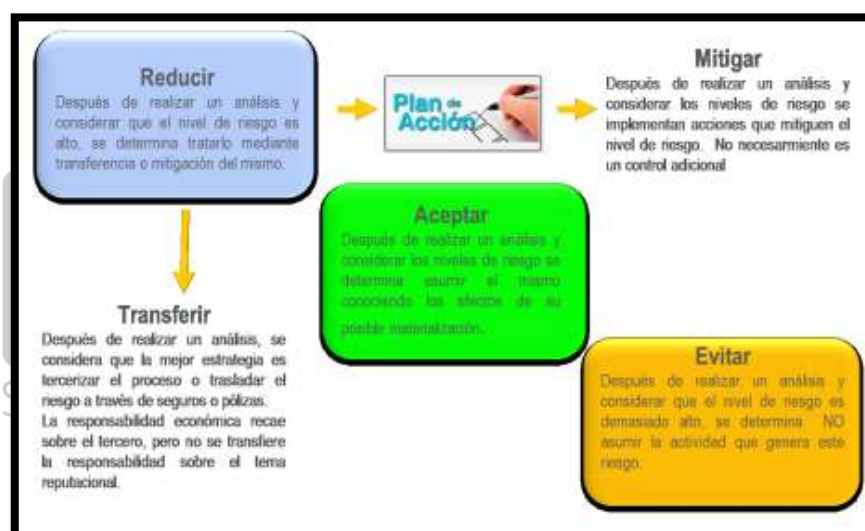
Reducir
Después de realizar un análisis y considerar que el nivel de riesgo es alto, se determina tratarlo mediante transferencia o mitigación del mismo.

Plan de Acción

Mitigar
Después de realizar un análisis y considerar los niveles de riesgo se implementan acciones que mitiguen el nivel de riesgo. No necesariamente es un control adicional

Aceptar
Después de realizar un análisis y considerar los niveles de riesgo se determina asumir el mismo conociendo los efectos de su posible materialización.

Transferir
Después de realizar un análisis, se considera que la mejor estrategia es tercerizar el proceso o trasladar el riesgo a través de seguros o pólizas.
La responsabilidad económica recae sobre el tercero, pero no se transfiere la responsabilidad sobre el tema reputacional.

Evitar
Después de realizar un análisis y considerar que el nivel de riesgo es demasiado alto, se determina NO asumir la actividad que genera este riesgo.